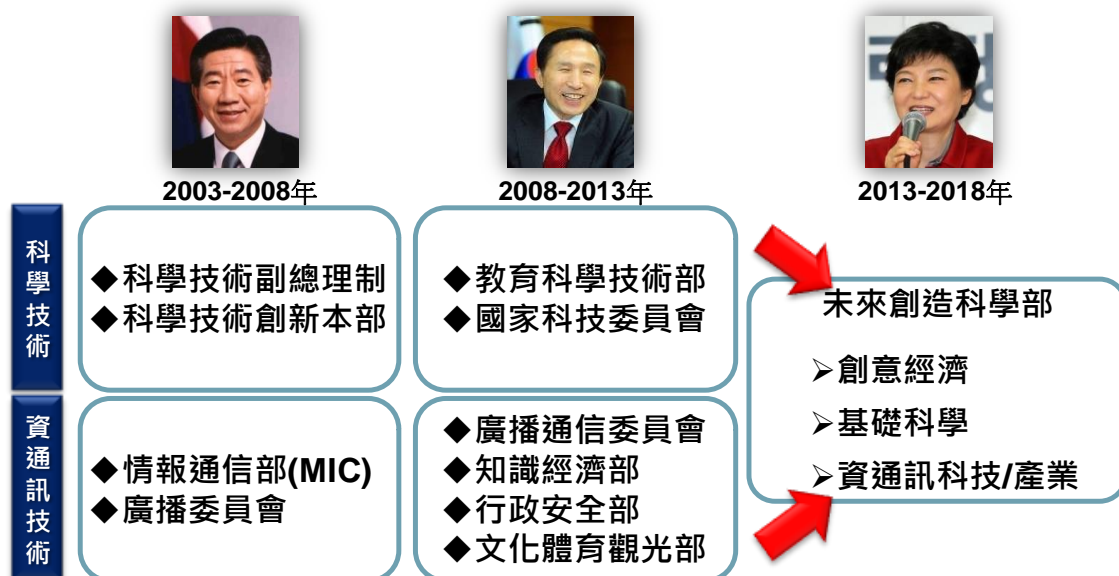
2003-2008年

2008-2013年

2013-2018年

科學技術

◆科學技術副總理制
◆科學技術創新本部

◆教育科學技術部
◆國家科技委員會

未來創造科學部

➢創意經濟
➢基礎科學
➢資通訊科技/產業

資通訊技術

◆情報通信部(MIC)
◆廣播委員會

◆廣播通信委員會
◆知識經濟部
◆行政安全部
◆文化體育觀光部